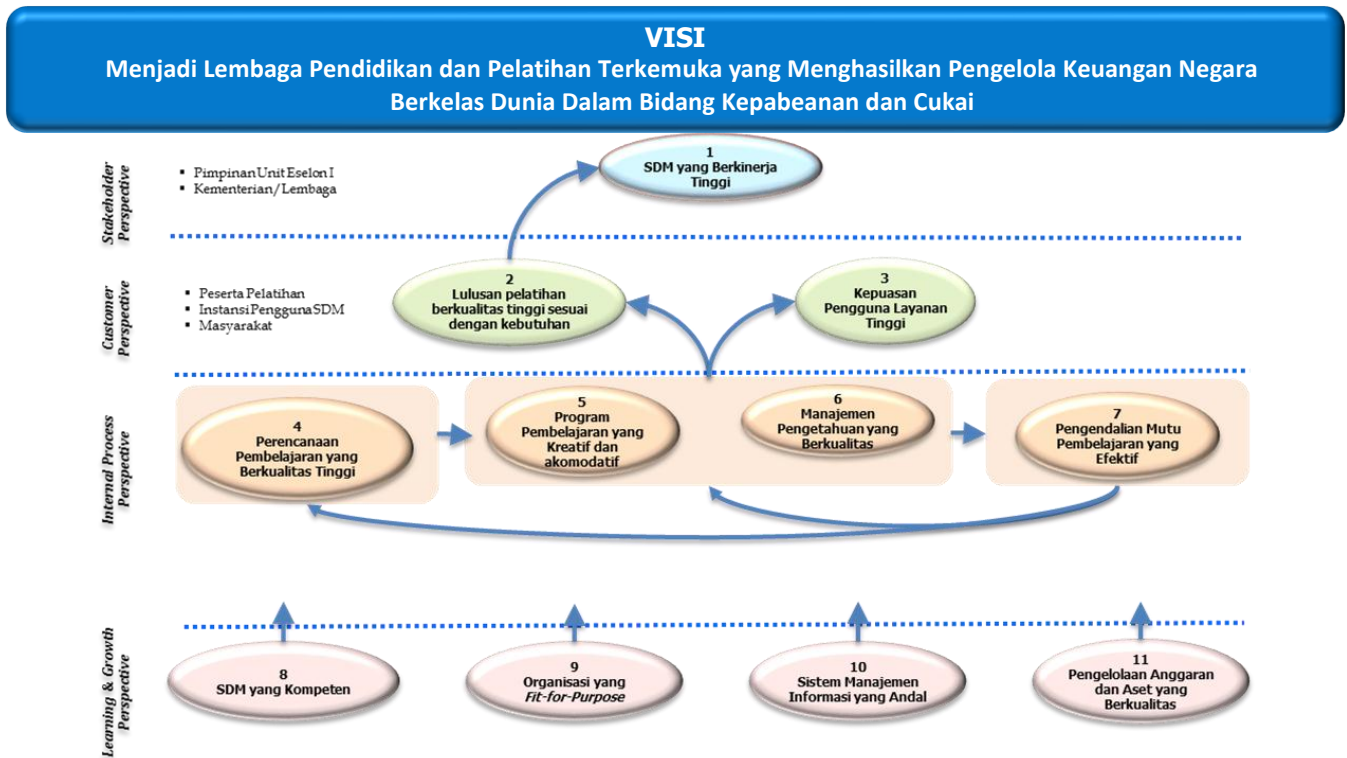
VISI
Menjadi Lembaga Pendidikan dan Pelatihan Terkemuka yang Menghasilkan Pengelola Keuangan Negara Berkelas Dunia Dalam Bidang Kepabeanan dan Cukai

Stakeholder Perspective

▪ Pimpinan Unit Eselon I
▪ Kementerian/Lembaga

1
SDM yang Berkinerja Tinggi

Customer Perspective

▪ Peserta Pelatihan
▪ Instansi Pengguna SDM
▪ Masyarakat

2
Lulusan pelatihan berkualitas tinggi sesuai dengan kebutuhan

3
Kepuasan Pengguna Layanan Tinggi

Internal Process Perspective

4
Perencanaan Pembelajaran yang Berkualitas Tinggi

5
Program Pembelajaran yang Kreatif dan akomodatif

6
Manajemen Pengetahuan yang Berkualitas

7
Pengendalian Mutu Pembelajaran yang Efektif

Learning & Growth Perspective

8
SDM yang Kompeten

9
Organisasi yang Fit-for-Purpose

10
Sistem Manajemen Informasi yang Andal

11
Pengelolaan Anggaran dan Aset yang Berkualitas